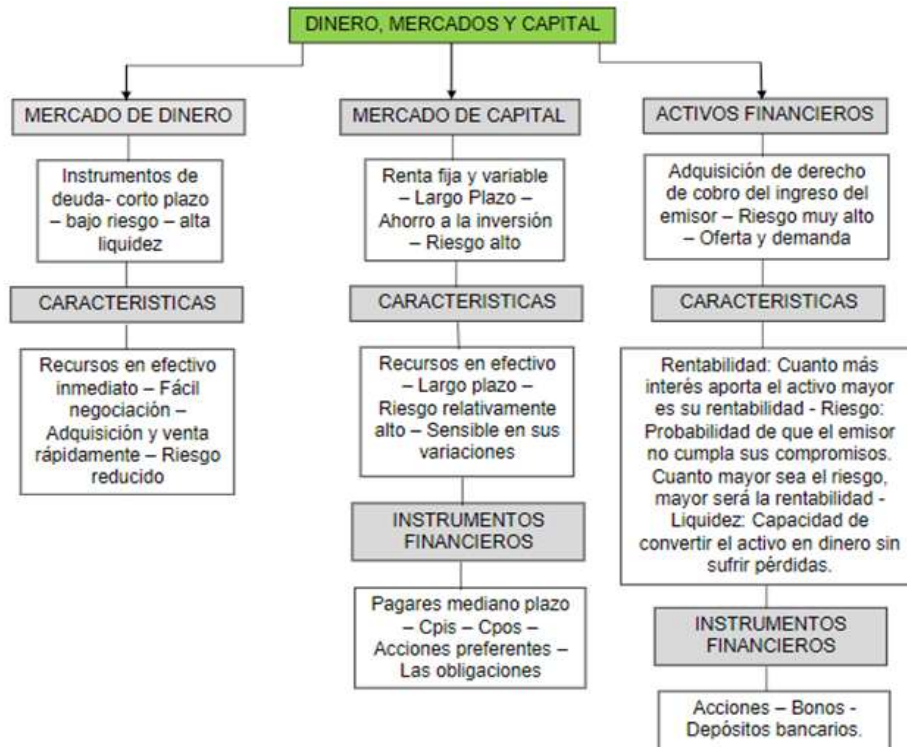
DINERO, MERCADOS Y CAPITAL

MERCADO DE DINERO

Instrumentos de deuda- corto plazo – bajo riesgo – alta liquidez

CARACTERISTICAS

Recursos en efectivo inmediato – Fácil negociación – Adquisición y venta rápidamente – Riesgo reducido

MERCADO DE CAPITAL

Renta fija y variable – Largo Plazo – Ahorro a la inversión – Riesgo alto

CARACTERISTICAS

Recursos en efectivo – Largo plazo – Riesgo relativamente alto – Sensible en sus variaciones

INSTRUMENTOS FINANCIEROS

Pagares mediano plazo – Cpis – Cpos – Acciones preferentes – Las obligaciones

ACTIVOS FINANCIEROS

Adquisición de derecho de cobro del ingreso del emisor – Riesgo muy alto – Oferta y demanda

CARACTERISTICAS

Rentabilidad: Cuanto más interés aporta el activo mayor es su rentabilidad - Riesgo: Probabilidad de que el emisor no cumpla sus compromisos. Cuanto mayor sea el riesgo, mayor será la rentabilidad - Liquidez: Capacidad de convertir el activo en dinero sin sufrir pérdidas.

INSTRUMENTOS FINANCIEROS

Acciones – Bonos - Depósitos bancarios.